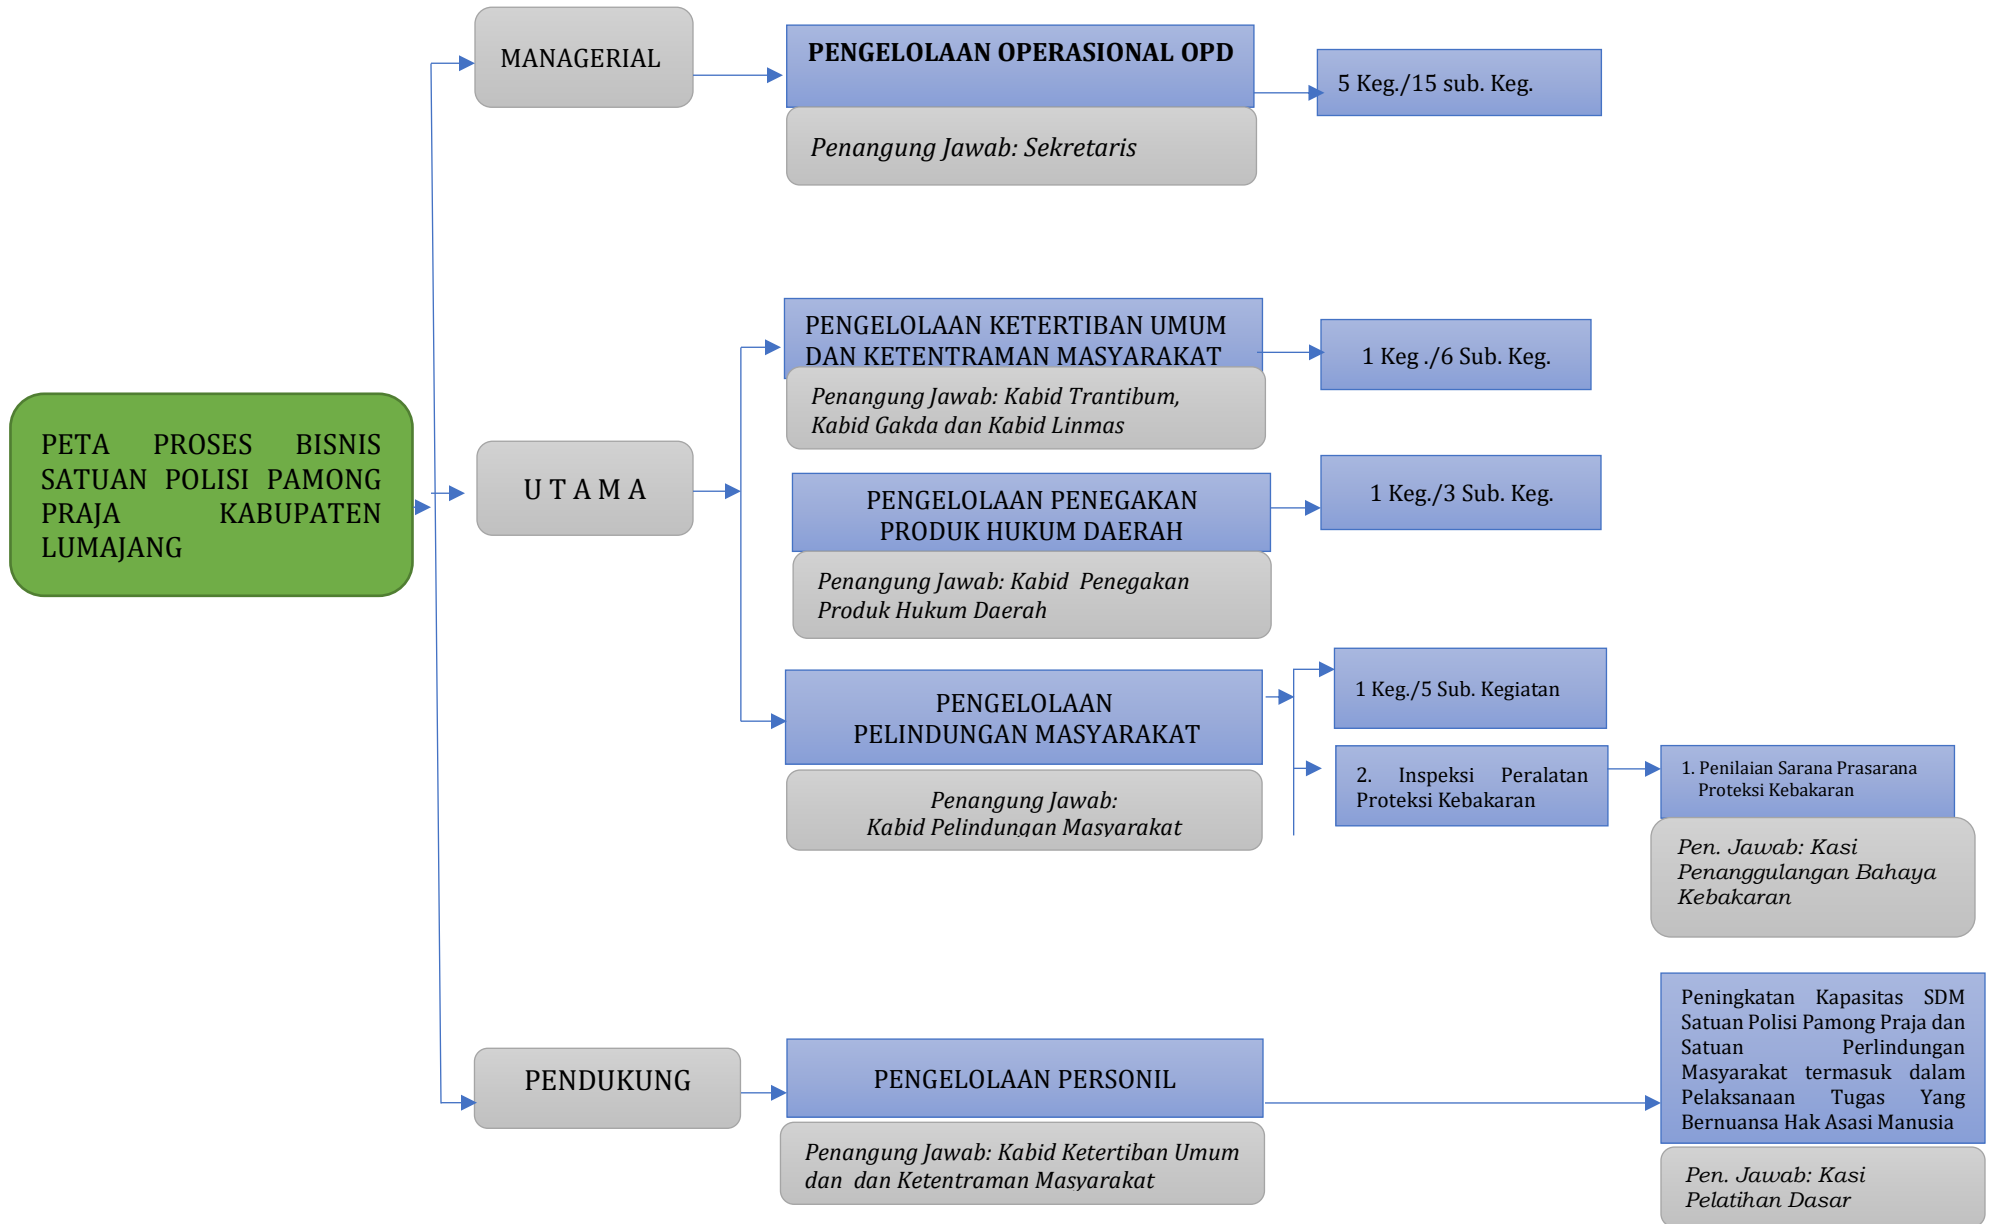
PETA PROSES BISNIS SATUAN POLISI PAMONG PRAJA KABUPATEN LUMAJANG

MANAGERIAL

PENGELOLAAN OPERASIONAL OPD

Penangung Jawab: Sekretaris

5 Keg./15 sub. Keg.

U T A M A

PENGELOLAAN KETERTIBAN UMUM DAN KETENTRAMAN MASYARAKAT

Penangung Jawab: Kabid Trantibum, Kabid Gakda dan Kabid Linmas

1 Keg ./6 Sub. Keg.

PENGELOLAAN PENEGAKAN PRODUK HUKUM DAERAH

Penangung Jawab: Kabid Penegakan Produk Hukum Daerah

1 Keg./3 Sub. Keg.

PENGELOLAAN PELINDUNGAN MASYARAKAT

Penangung Jawab: Kabid Pelindungan Masyarakat

1 Keg./5 Sub. Kegiatan

2. Inspeksi Peralatan Proteksi Kebakaran

1. Penilaian Sarana Prasarana Proteksi Kebakaran

Pen. Jawab: Kasi Penanggulangan Bahaya Kebakaran

PENDUKUNG

PENGELOLAAN PERSONIL

Penangung Jawab: Kabid Ketertiban Umum dan dan Ketentraman Masyarakat

Peningkatan Kapasitas SDM Satuan Polisi Pamong Praja dan Satuan Perlindungan Masyarakat termasuk dalam Pelaksanaan Tugas Yang Bernuansa Hak Asasi Manusia

Pen. Jawab: Kasi Pelatihan Dasar